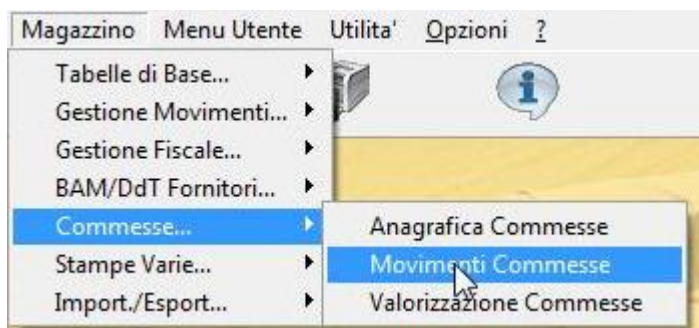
Magazzino Menu Utente Utilita' Opzioni ?

Tabelle di Base...
Gestione Movimenti...
Gestione Fiscale...
BAM/DdT Fornitori...
Commesse...
Stampe Varie...
Import./Esport...

Anagrafica Commesse
Movimenti Commesse
Valorizzazione Commesse